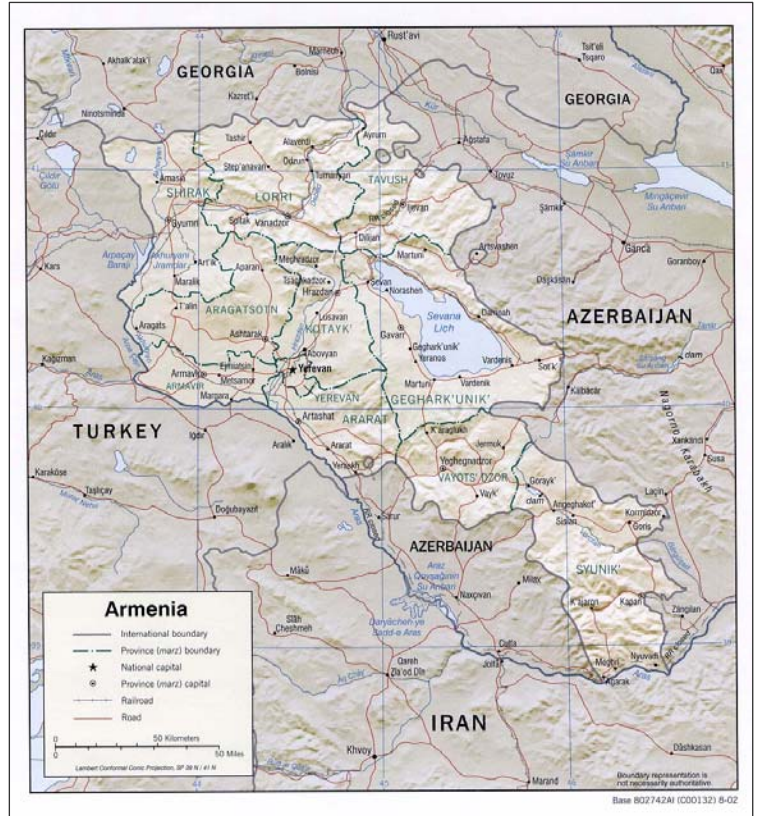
GEORGIA

GEORGIA

AZERBAIJAN

TURKEY

AZERBAIJAN

IRAN

SHIRAK

LORRI

TAVUSH

ARAGATSOTN

KOTAYK'

ARMAVIR

YEREVAN

ARARAT

GEGHARK'UNIK'

VAYOTS' DZOR

SYUNIK'

Yerevan

Rust'avi

Akhalk'alak'i

Bolnisi

Kazret'i

Ninotsminda

Tashir

Alaverdi

Step'anavan

Tumanyan

Ayrum

Aghstafa

Ijevan

Dilijan

Vanadzor

Spitak

Gyumri

Amasia

Art'ik

Maralik

Aparan

Meghradzor

Tsaghkadzor

Hrazdan

Sevan

Noratus

Martuni

Gavarr

Gegharkunik'

Yeranos

Vardenis

Martuni

Vardenik

Sot'k'

Kars

Kağizman

Iğdir

Talin

Aragats

Ashtarak

Abovyan

Armavir

Ejmiatsin

Metsamor

Margara

Artashat

Aralik

Ararat

Yeraskh

Yeghegnadzor

Vayk'

Jermuk

Goris

Sisian

Kapan

K'ajaran

Meghri

Agarak

Angeghakot'

Laçin

Zăngilan

Xankändi

Susa

Kälbäcär

Tärtär

Ganca

Goranboy

Qazax

Şämkir

Tovuz

Dağkäsän

Tsalka

Tetri Tsqaro

Tsil'eli

Tiqaro

Sevana Lich

Araks

Doğubayazit

Karaköse

Taşlıçay

Mākū

Shāh Cheshmeh

Qareh Ẕīā' od Dīn

Khvoy

Marand

Jolfa

Culfa

Naxçivan

Sädäräk

Şärur

Ordubad

Dāshkasan

Mingäçevir Su Anbari

Şämkir Su Anbari

Arpaçay Baraji

Akhuryani Jrambar

Araz Qovşağının Su Anbarı

Qarāchehen-ye Sadd-e Aras

Çildir Gölü

Nagorno-Karabakh

Armenia

International boundary

Province (marz) boundary

National capital

Province (marz) capital

Railroad

Road

50 Kilometers

50 Miles

Lambert Conformal Conic Projection, SP 38 N / 41 N

Boundary representation is not necessarily authoritative.

Base 802742AI (C00132) 8-02